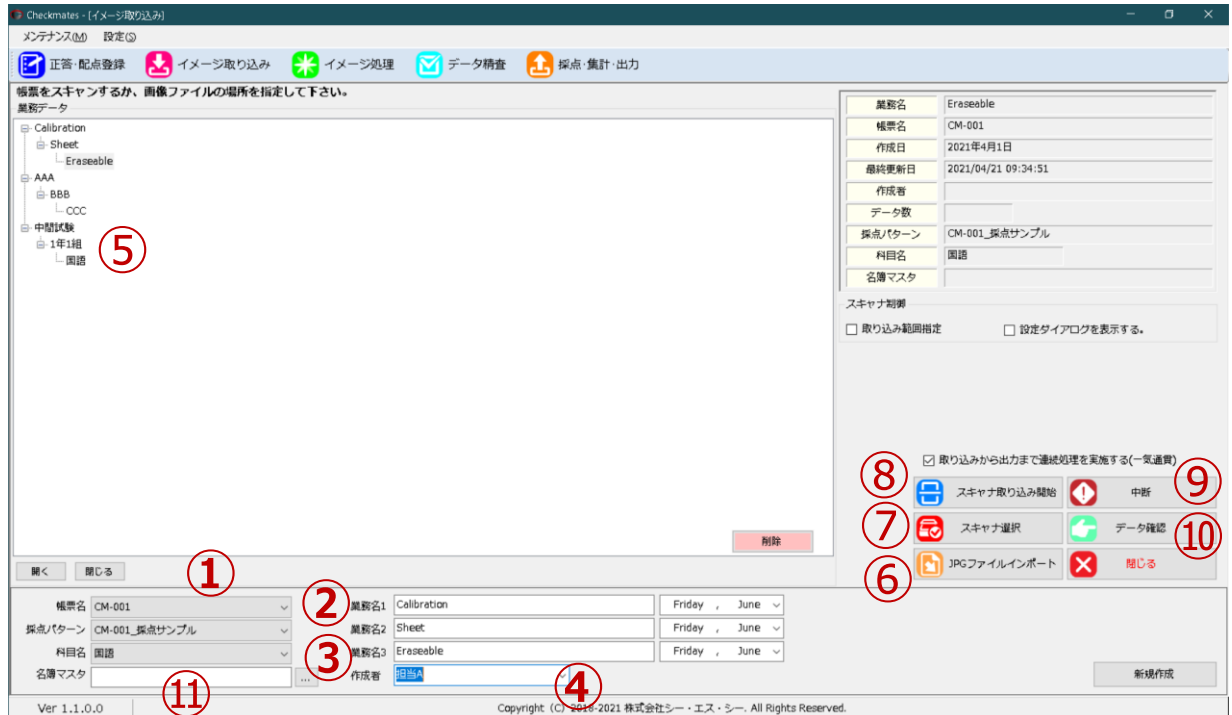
Checkmates - [イメージ取り込み]

メンテナンス(M) 設定(S)

正答・配点登録 イメージ取り込み イメージ処理 データ精査 採点・集計・出力

帳票をスキャンするか、画像ファイルの場所を指定して下さい。
業務データ

Calibration
Sheet
Eraseable
AAA
BBB
CCC
中間試験
1年1組
国語

⑤

削除

開く 閉じる

①

| 業務名 | Eraseable |
|---|---|
| 帳票名 | CM-001 |
| 作成日 | 2021年4月1日 |
| 最終更新日 | 2021/04/21 09:34:51 |
| 作成者 | |
| データ数 | |
| 採点パターン | CM-001_採点サンプル |
| 科目名 | 国語 |
| 名簿マスタ | |

スキャナ制御
取り込み範囲指定 設定ダイアログを表示する。

取り込みから出力まで連続処理を実施する(一気通貫)

⑧ スキャナ取り込み開始 中断 ⑨
⑦ スキャナ選択 データ確認 ⑩
⑥ JPGファイルインポート 閉じる

帳票名 CM-001
採点パターン CM-001_採点サンプル
科目名 国語
名簿マスタ ...
⑪

② 業務名1 Calibration Friday , June
業務名2 Sheet Friday , June
③ 業務名3 Eraseable Friday , June
作成者 担当A
④

新規作成

Ver 1.1.0.0
Copyright (C) 2018-2021 株式会社シー・エス・シー. All Rights Reserved.